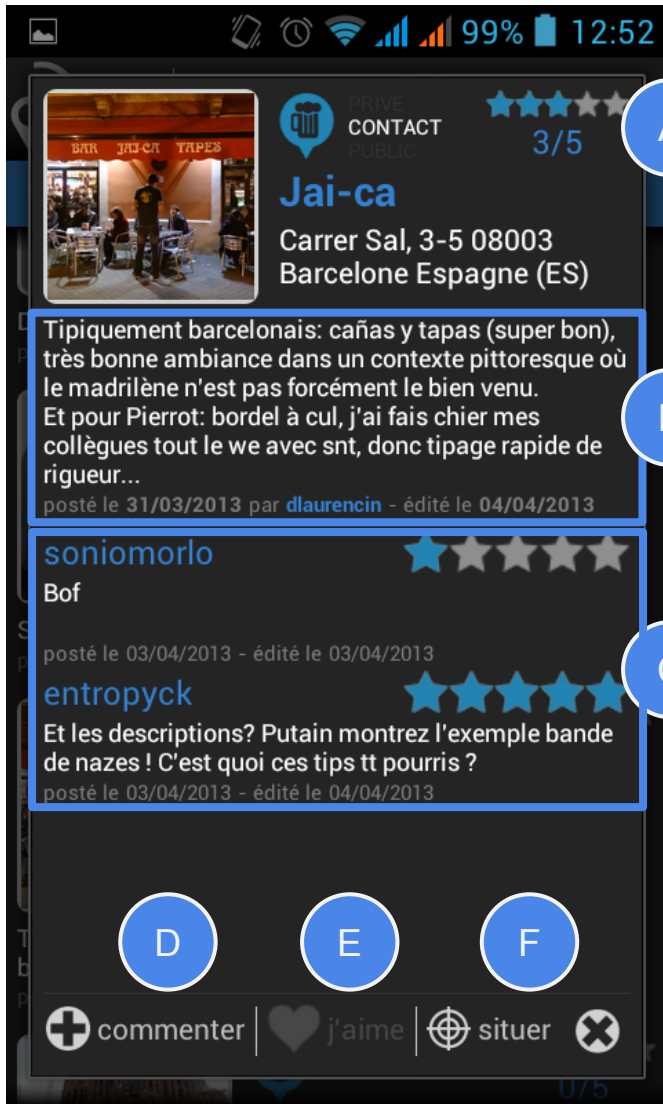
99% 12:52

BAR JAI-CA TAPES

PRIVÉ
CONTACT
PUBLIC

3/5

Jai-ca

Carrer Sal, 3-5 08003
Barcelone Espagne (ES)

Tipiquement barcelonais: cañas y tapas (super bon), très bonne ambiance dans un contexte pittoresque où le madrilène n'est pas forcément le bien venu.
Et pour Pierrot: bordel à cul, j'ai fais chier mes collègues tout le we avec snt, donc tipage rapide de rigueur...

posté le 31/03/2013 par dlaurencin - édité le 04/04/2013

soniomorlo
Bof
posté le 03/04/2013 - édité le 03/04/2013

entropyck
Et les descriptions? Putain montrez l'exemple bande de nazes ! C'est quoi ces tips tt pourris ?
posté le 03/04/2013 - édité le 04/04/2013

D E F

commenter j'aime situer